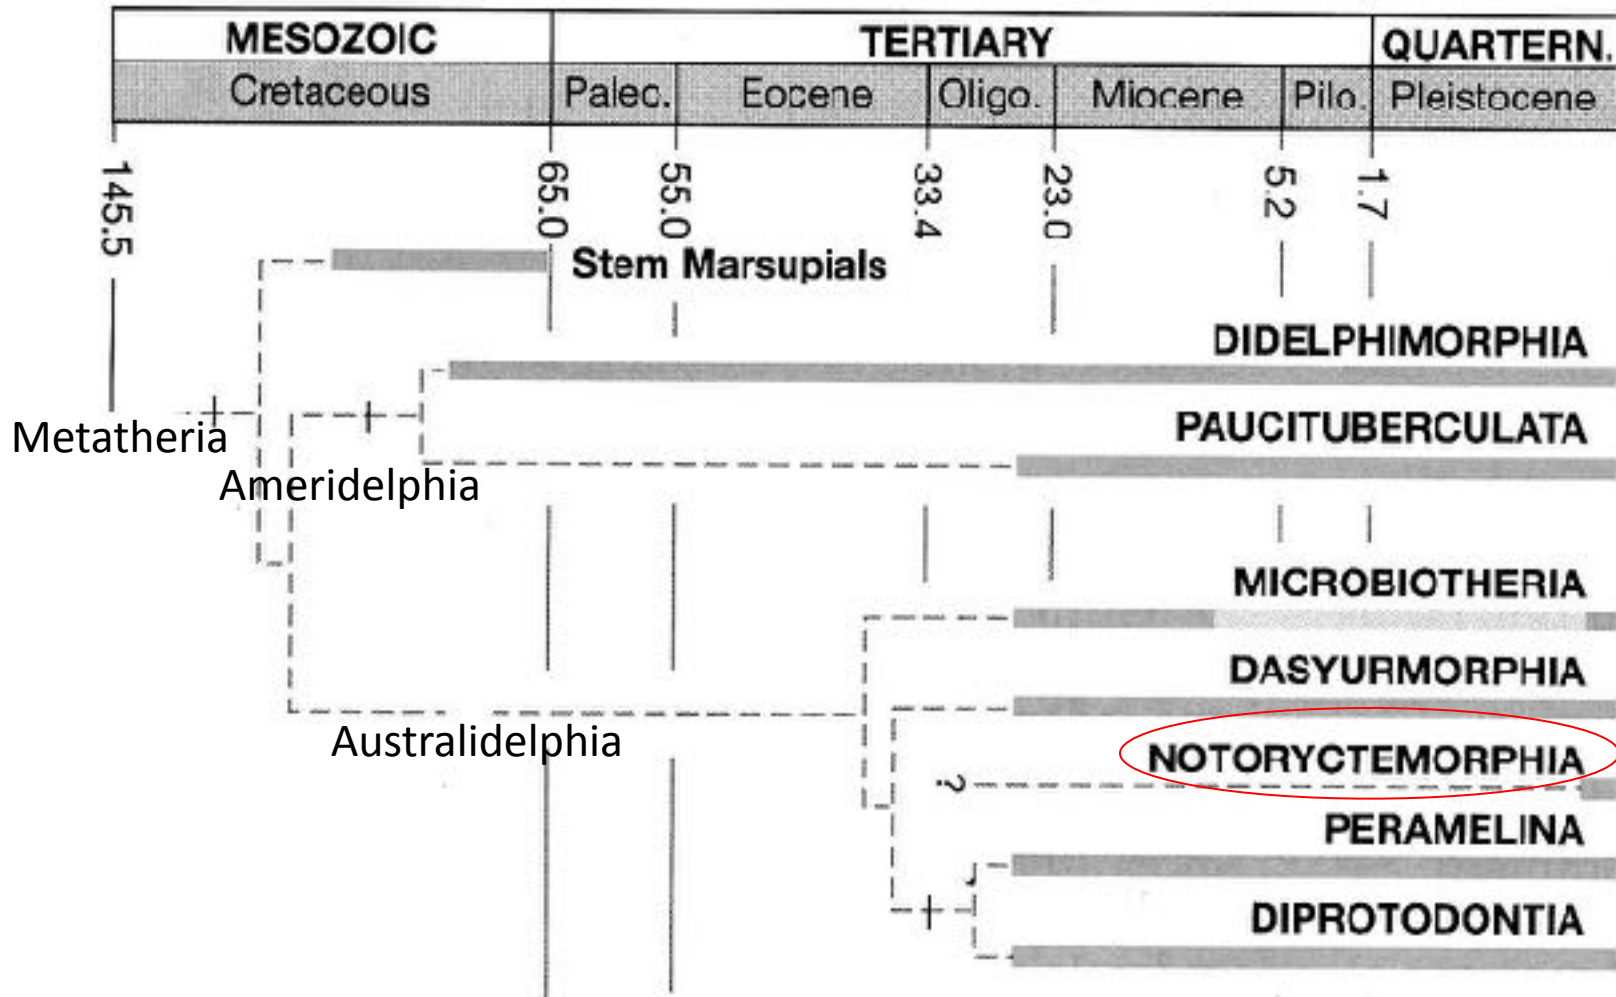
| MESOZOIC | TERTIARY | | | | | QUARTERN. |
|---|---|---|---|---|---|---|
| Cretaceous | Palec. | Eocene | Oligo. | Miocene | Pilo. | Pleistocene |

145.5
65.0
55.0
33.4
23.0
5.2
1.7

Stem Marsupials
DIDELPHIMORPHIA
Metatheria
PAUCITUBERCULATA
Ameridelphia
MICROBIOTHERIA
DASYURMORPHIA
Australidelphia
NOTORYCTEMORPHIA
?
PERAMELINA
DIPROTODONTIA